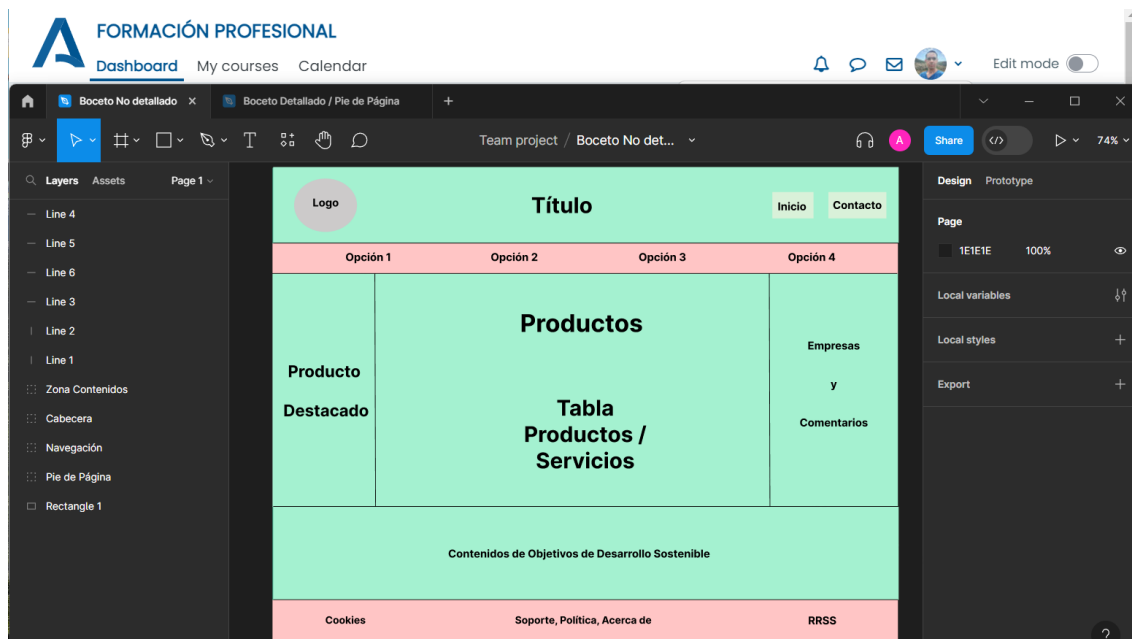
FORMACIÓN PROFESIONAL
Dashboard My courses Calendar
Edit mode

Boceto No detallado ×
Boceto Detallado / Pie de Página
+

Team project / Boceto No det...
A
Share
74%

Layers Assets
Page 1
Line 4
Line 5
Line 6
Line 3
Line 2
Line 1
Zona Contenidos
Cabecera
Navegación
Pie de Página
Rectangle 1

Logo
Título
Inicio
Contacto
Opción 1
Opción 2
Opción 3
Opción 4
Producto
Destacado
Productos
Tabla Productos / Servicios
Empresas
y
Comentarios
Contenidos de Objetivos de Desarrollo Sostenible
Cookies
Soporte, Política, Acerca de
RRSS

Design Prototype
Page
1E1E1E 100%
Local variables
Local styles
Export
?